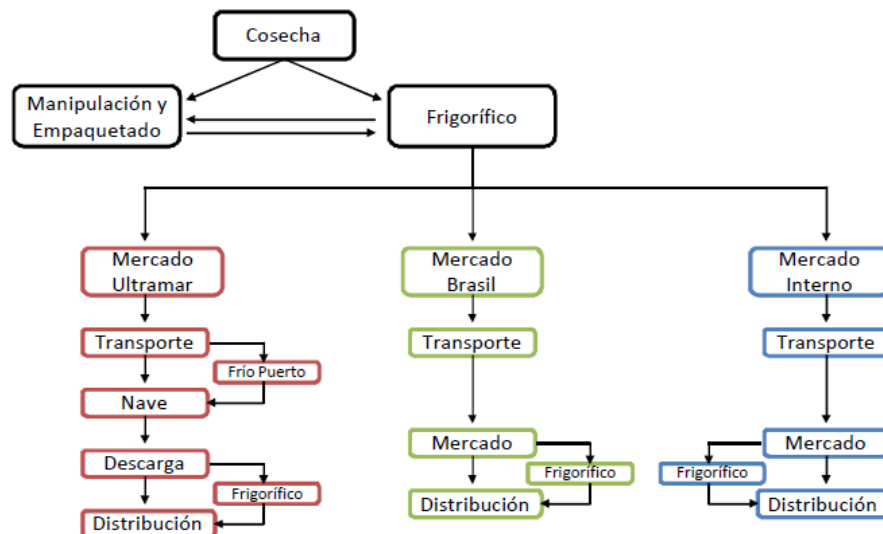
Cosecha

Manipulación y Empaquetado

Frigorífico

Mercado Ultramar

Transporte

Frío Puerto

Nave

Descarga

Frigorífico

Distribución

Mercado Brasil

Transporte

Mercado

Frigorífico

Distribución

Mercado Interno

Transporte

Mercado

Frigorífico

Distribución